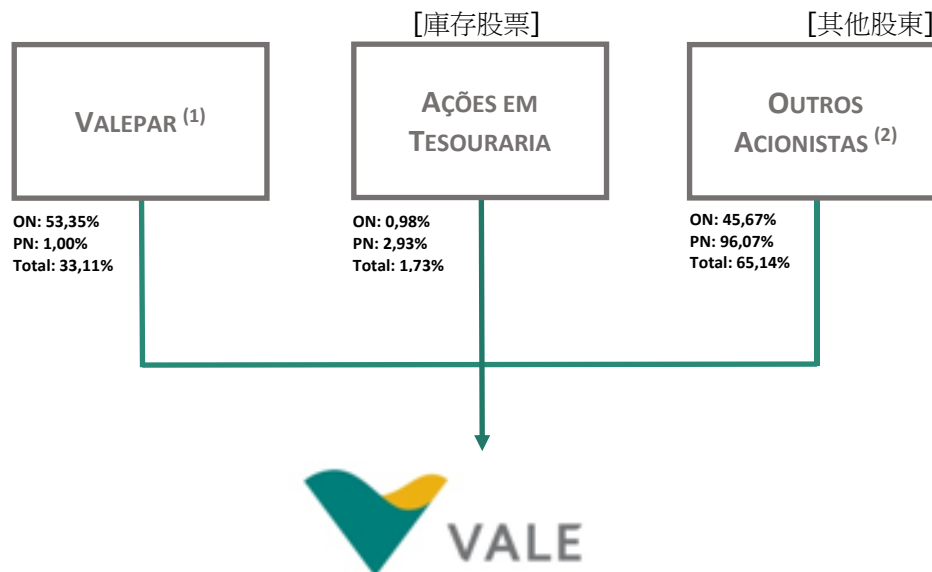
[庫存股票]

[其他股東]

VALEPAR $^{(1)}$

ON: 53,35%
PN: 1,00%
Total: 33,11%

AÇÕES EM TESOURARIA

ON: 0,98%
PN: 2,93%
Total: 1,73%

OUTROS ACIONISTAS $^{(2)}$

ON: 45,67%
PN: 96,07%
Total: 65,14%

VALE